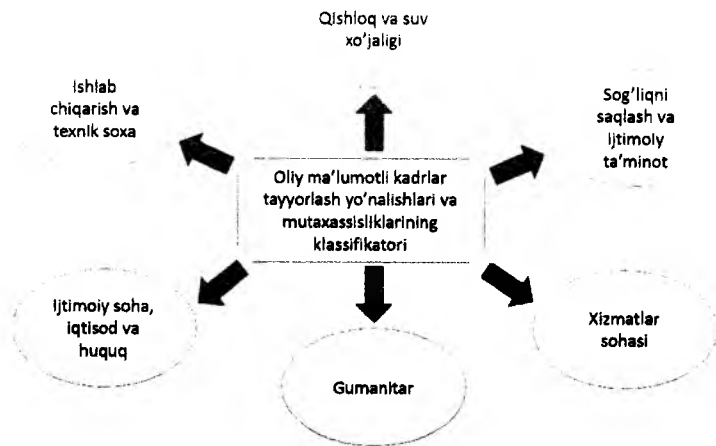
Qishloq va suv xo'jaligi

Ishlab chiqarish va texnik soxa

Sog'liqni saqlash va ijtimoiy ta'minot

Oliy ma'lumotli kadrlar tayyorlash yo'nalishlari va mutaxassisliklarining klassifikatori

Ijtimoiy soha, iqtisod va huquq

Xizmatlar sohasi

Gumanitar